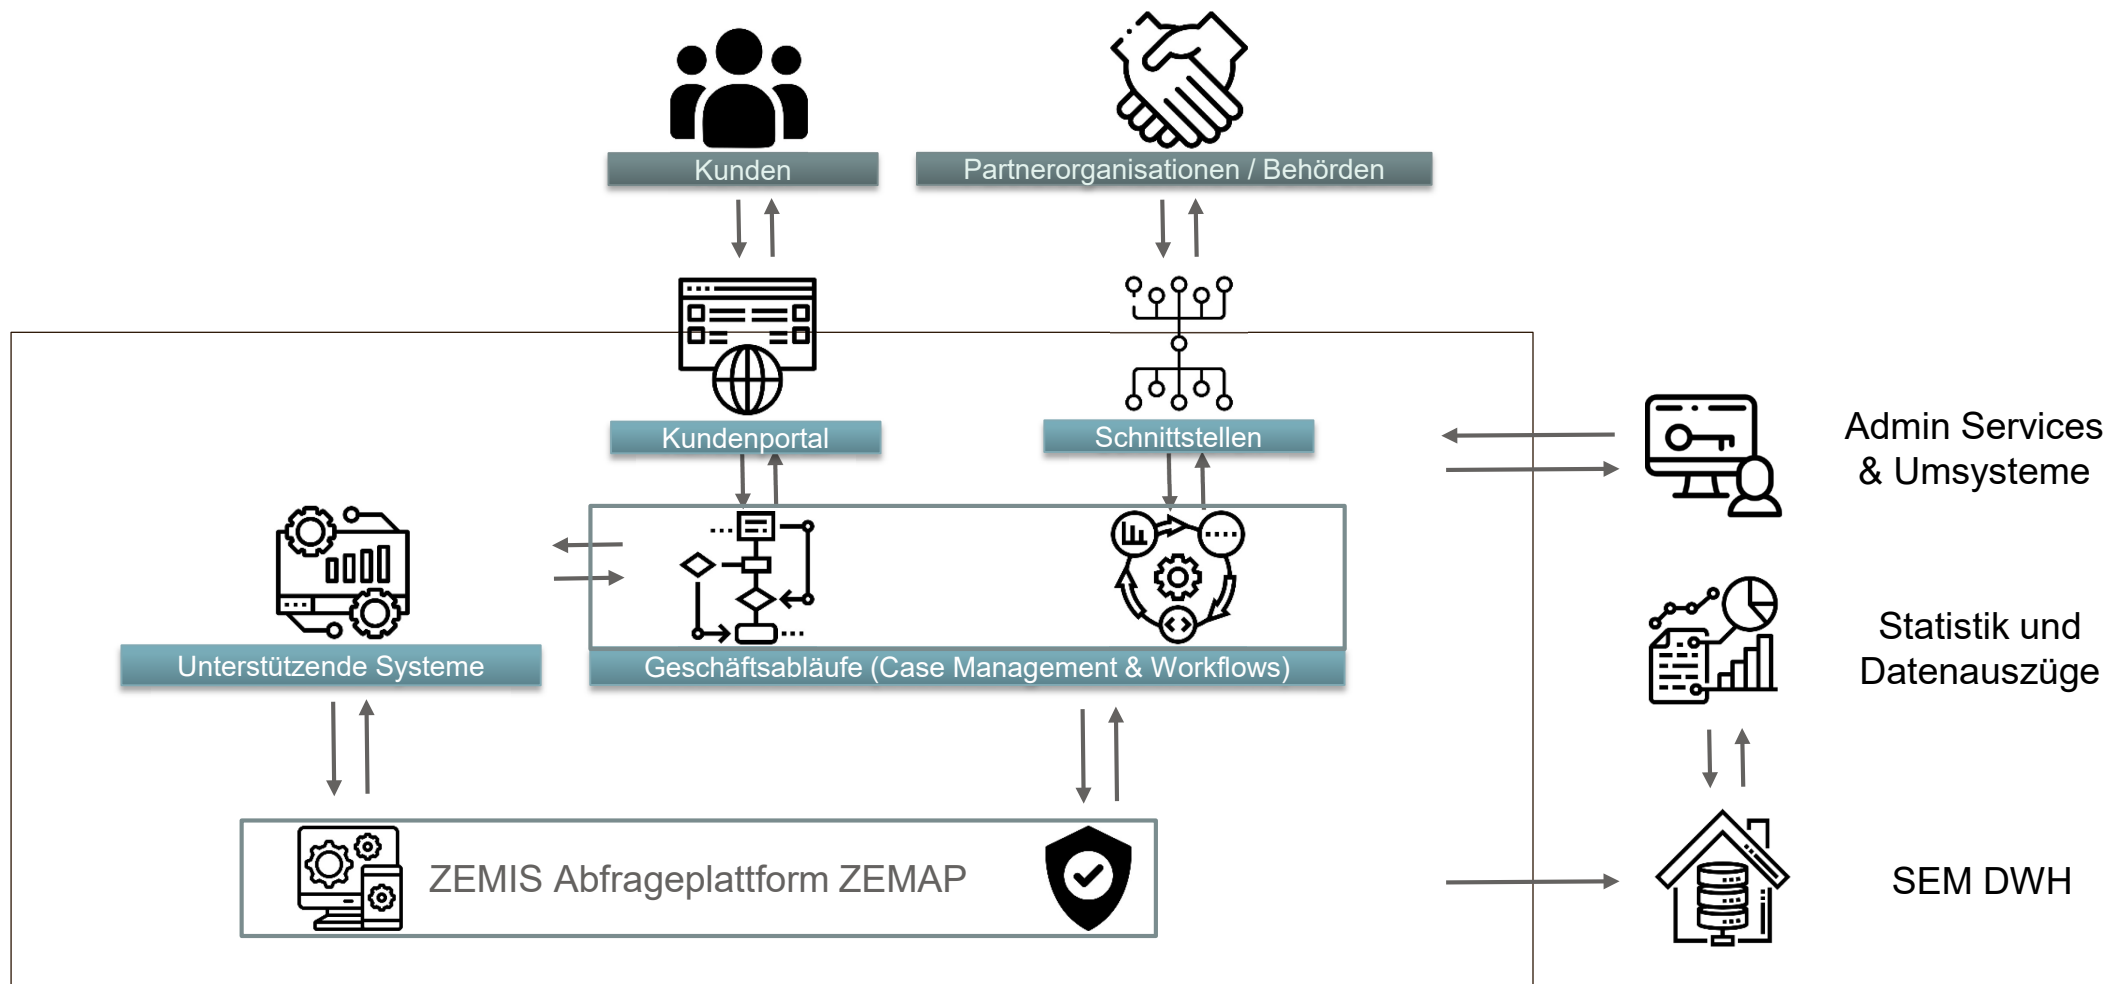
Kunden

Partnerorganisationen / Behörden

Kundenportal

Schnittstellen

Admin Services & Umsysteme

Unterstützende Systeme

Geschäftsabläufe (Case Management & Workflows)

Statistik und Datenauszüge

ZEMIS Abfrageplattform ZEMAP

SEM DWH